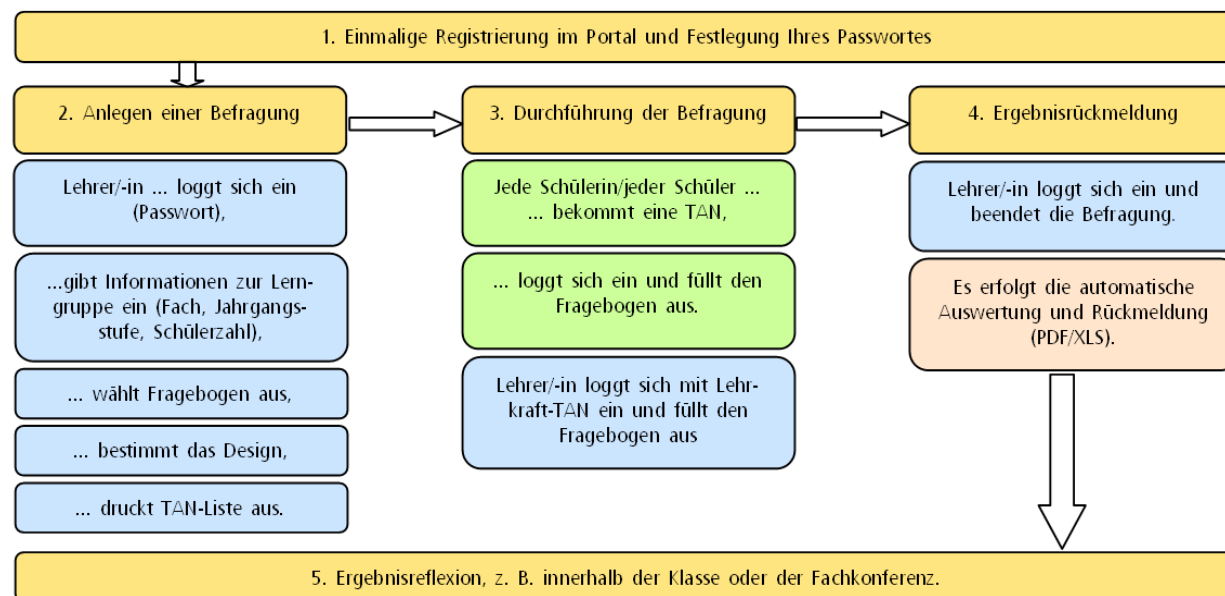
1. Einmalige Registrierung im Portal und Festlegung Ihres Passwortes

2. Anlegen einer Befragung

Lehrer/-in ... loggt sich ein (Passwort),

...gibt Informationen zur Lerngruppe ein (Fach, Jahrgangsstufe, Schülerzahl),

... wählt Fragebogen aus,

... bestimmt das Design,

... druckt TAN-Liste aus.

3. Durchführung der Befragung

Jede Schülerin/jeder Schüler ... ... bekommt eine TAN,

... loggt sich ein und füllt den Fragebogen aus.

Lehrer/-in loggt sich mit Lehrkraft-TAN ein und füllt den Fragebogen aus

4. Ergebnisrückmeldung

Lehrer/-in loggt sich ein und beendet die Befragung.

Es erfolgt die automatische Auswertung und Rückmeldung (PDF/XLS).

5. Ergebnisreflexion, z. B. innerhalb der Klasse oder der Fachkonferenz.